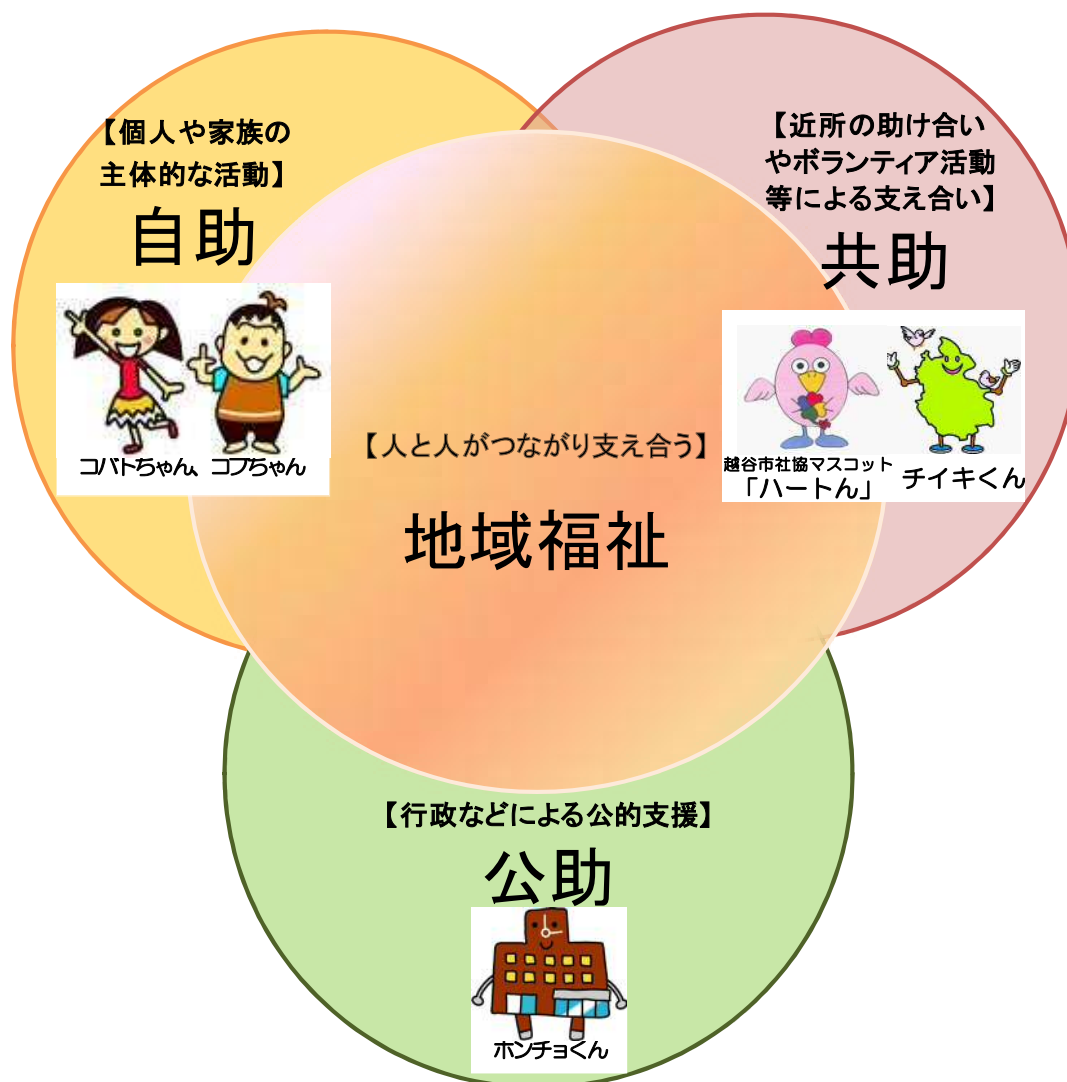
【個人や家族の主体的な活動】
自助

コバトちゃん、コフちゃん

【近所の助け合いやボランティア活動等による支え合い】
共助

越谷市社協マスコット
「ハートん」
チイキくん

【人と人がつながり支え合う】
地域福祉

【行政などによる公的支援】
公助

ホンチョくん